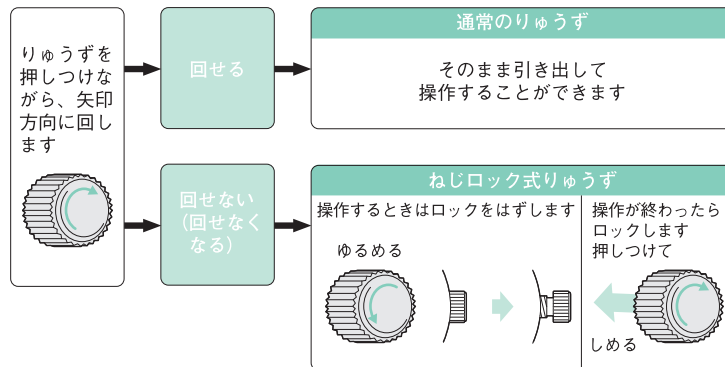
りゅうずを押しつけながら、矢印方向に回します

回せる

通常のりゅうず

そのまま引き出して操作することができます

回せない（回せなくなる）

ねじロック式りゅうず

操作するときはロックをはずします

ゆるめる

操作が終わったらロックします押しつけて

しめる